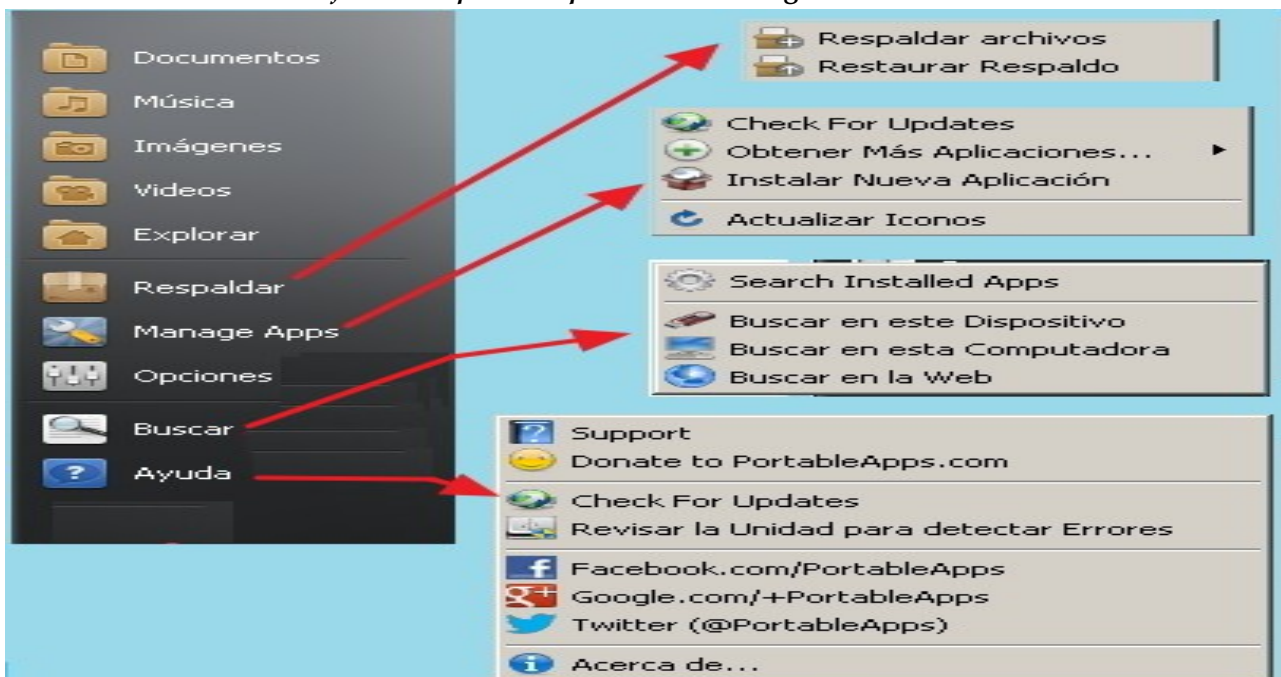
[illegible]

Documentos
Música
Imágenes
Videos
Explorar
Respaldar
Manage Apps
Opciones
Buscar
Ayuda

Respaldar archivos
Restaurar Respaldo

Check For Updates
Obtener Más Aplicaciones...
Instalar Nueva Aplicación
Actualizar Iconos

Search Installed Apps
Buscar en este Dispositivo
Buscar en esta Computadora
Buscar en la Web

Support
Donate to PortableApps.com
Check For Updates
Revisar la Unidad para detectar Errores
Facebook.com/PortableApps
Google.com/+PortableApps
Twitter (@PortableApps)
Acerca de...